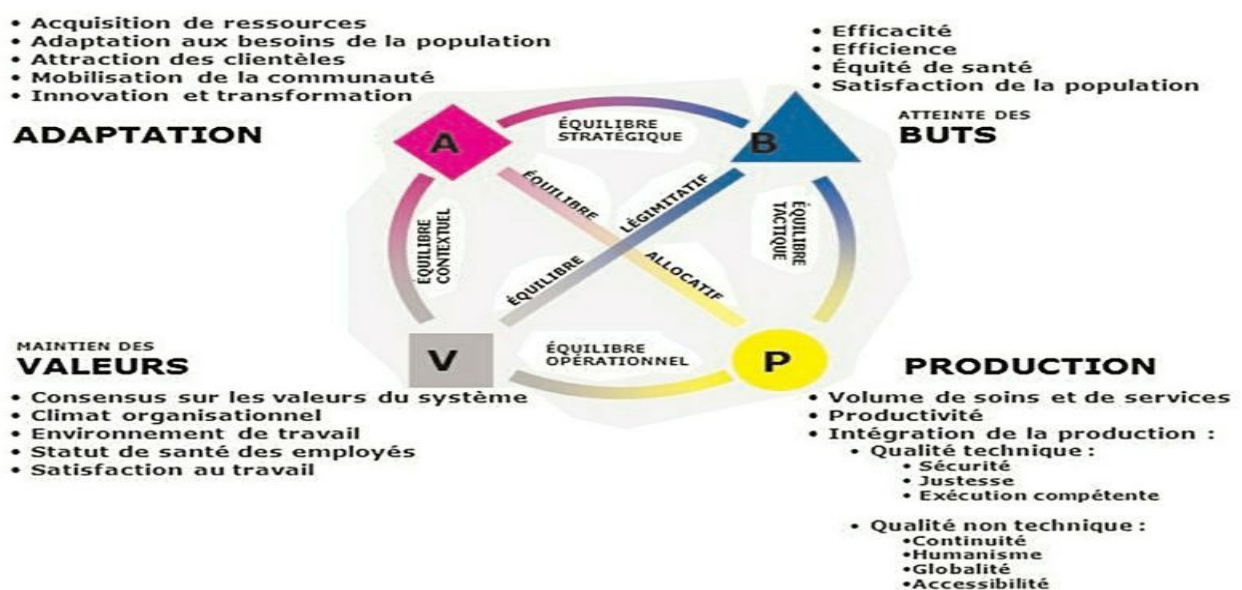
• Acquisition de ressources
• Adaptation aux besoins de la population
• Attraction des clientèles
• Mobilisation de la communauté
• Innovation et transformation

ADAPTATION

• Efficacité
• Efficience
• Équité de santé
• Satisfaction de la population

ATTEINTE DES
BUTS

A

ÉQUILIBRE STRATÉGIQUE

B

ÉQUILIBRE CONTEXTUEL

ÉQUILIBRE LÉGITIMATIF

ÉQUILIBRE ALLOCATIF

ÉQUILIBRE TACTIQUE

MAINTIEN DES
VALEURS

V

ÉQUILIBRE OPÉRATIONNEL

P

PRODUCTION

• Consensus sur les valeurs du système
• Climat organisationnel
• Environnement de travail
• Statut de santé des employés
• Satisfaction au travail

• Volume de soins et de services
• Productivité
• Intégration de la production :
• Qualité technique :
• Sécurité
• Justesse
• Exécution compétente

• Qualité non technique :
•Continuité
•Humanisme
•Globalité
•Accessibilité